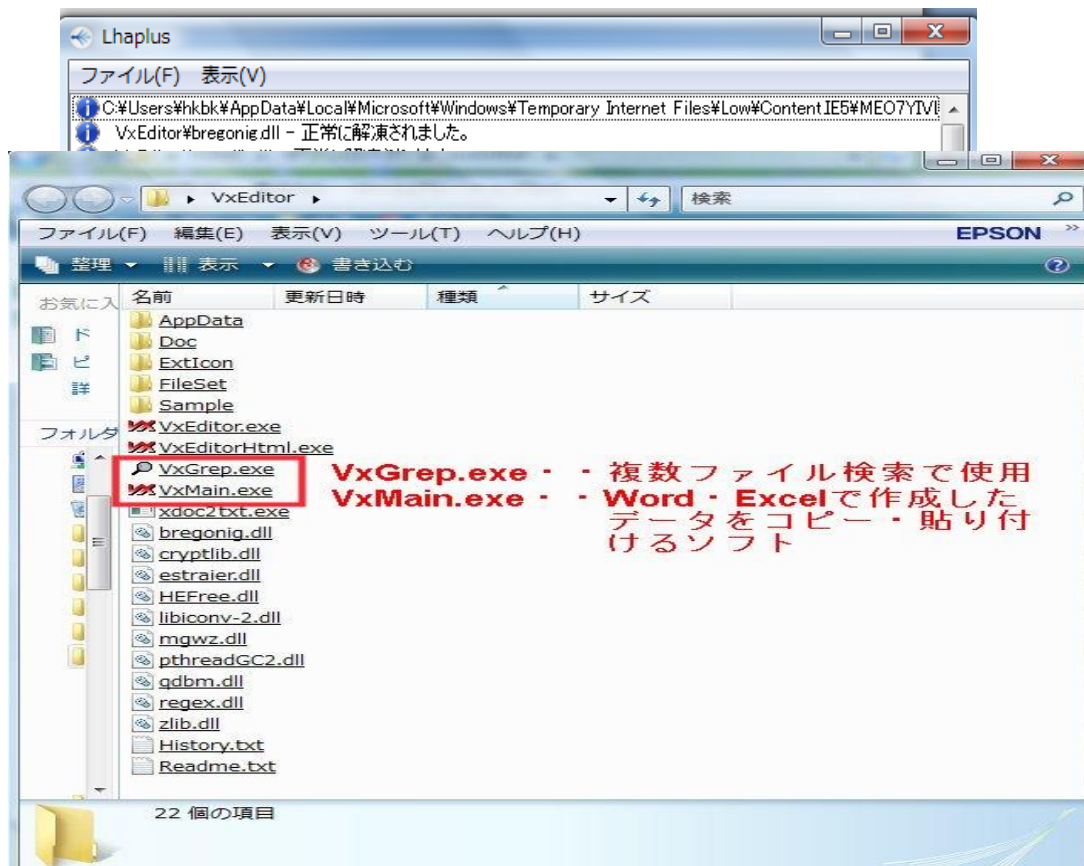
Lhaplus

ファイル(F) 表示(V)

C:¥Users¥hkbk¥AppData¥Local¥Microsoft¥Windows¥Temporary Internet Files¥Low¥Content.IE5¥MEO7YIVI

VxEditor¥bregonig.dll - 正常に解凍されました。

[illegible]

VxEditor

検索

ファイル(F) 編集(E) 表示(V) ツール(T) ヘルプ(H)

EPSON

整理 表示 書き込む

お気に入

ド

ピ

詳

フォルダ

名前 更新日時 種類 サイズ

AppData
Doc
ExtIcon
FileSet
Sample
VxEditor.exe
VxEditorHtml.exe
VxGrep.exe
VxMain.exe
xdoc2txt.exe
bregonig.dll
cryptlib.dll
estraier.dll
HEFree.dll
libiconv-2.dll
mgwz.dll
pthreadGC2.dll
qdbm.dll
regex.dll
zlib.dll
History.txt
Readme.txt

VxGrep.exe・・複数ファイル検索で使用
VxMain.exe・・Word・Excelで作成したデータをコピー・貼り付けるソフト

22 個の項目